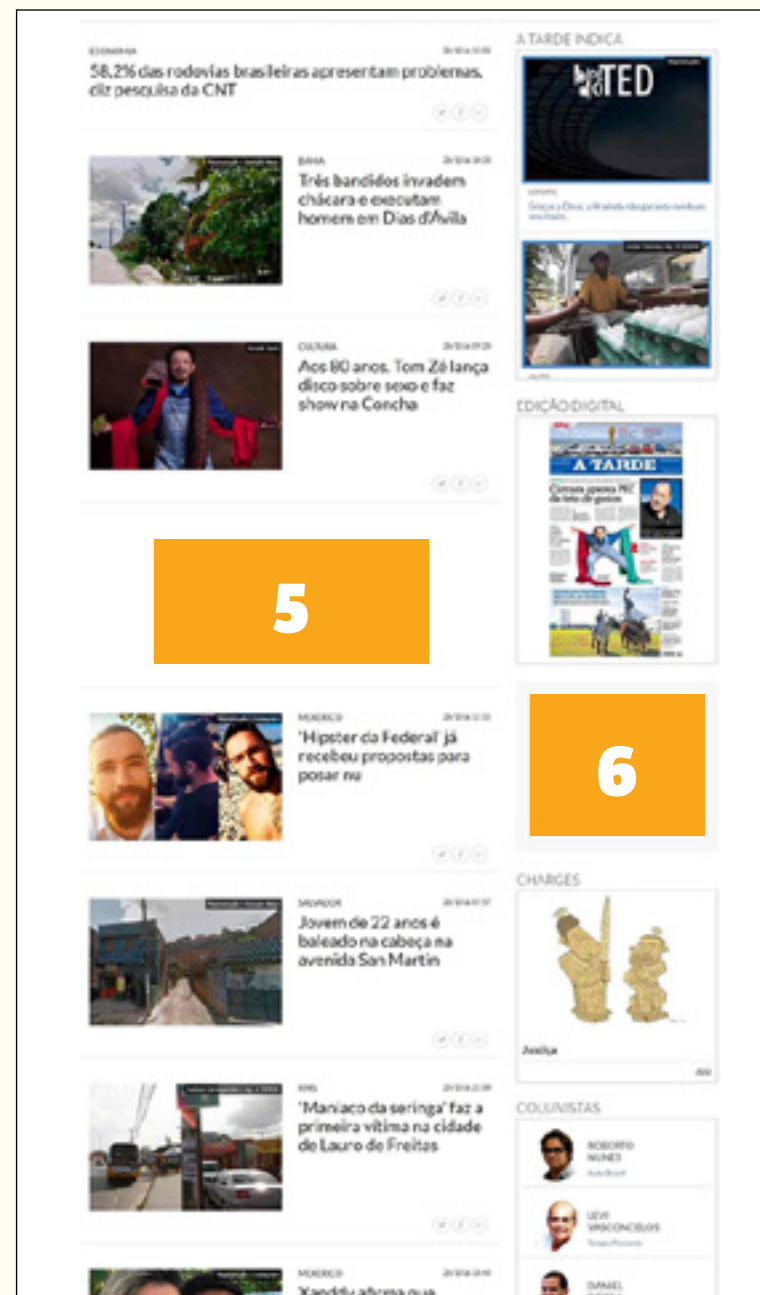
ECONOMIA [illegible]

58,2% das rodovias brasileiras apresentam problemas, diz pesquisa da CNT

BAHIA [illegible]

Três bandidos invadem chácara e executam homem em Dias d'Ávila

CULTURA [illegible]

Aos 80 anos, Tom Zé lança disco sobre sexo e faz show na Concha

5

MUNDO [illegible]

'Hipster da Federal' já recebeu propostas para posar nu

SALVADOR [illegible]

Jovem de 22 anos é baleado na cabeça na avenida San Martin

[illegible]

'Maníaco da seringa' faz a primeira vítima na cidade de Lauro de Freitas

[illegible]

Xanddy afirma que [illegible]

A TARDE INDICA

TED

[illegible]

EDIÇÃO DIGITAL

A TARDE

6

CHARGES

Justiça

COLUNISTAS

ROBERTO NUNES

LEVI VASCONCELOS

DANIEL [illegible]